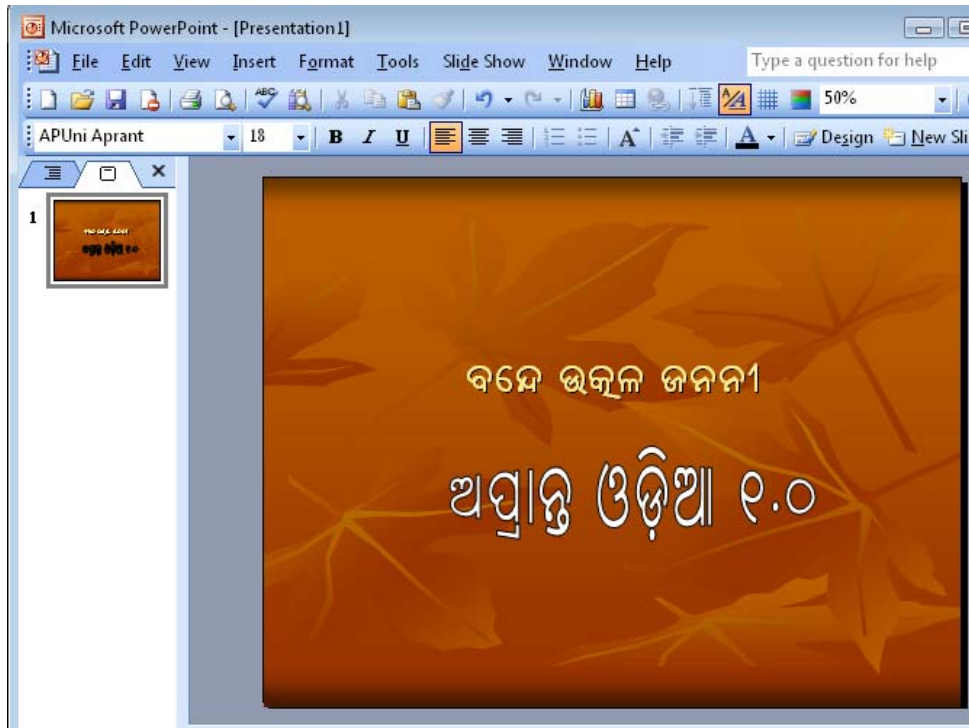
Microsoft PowerPoint - [Presentation1]

File Edit View Insert Format Tools Slide Show Window Help

Type a question for help

50%

APUni Aprant 18

B I U

Design New Sli

1

ବନ୍ଦେ ଉତ୍କଳ ଜନନୀ

ଅପ୍ରାନ୍ତ ଓଡ଼ିଆ ୧.୦